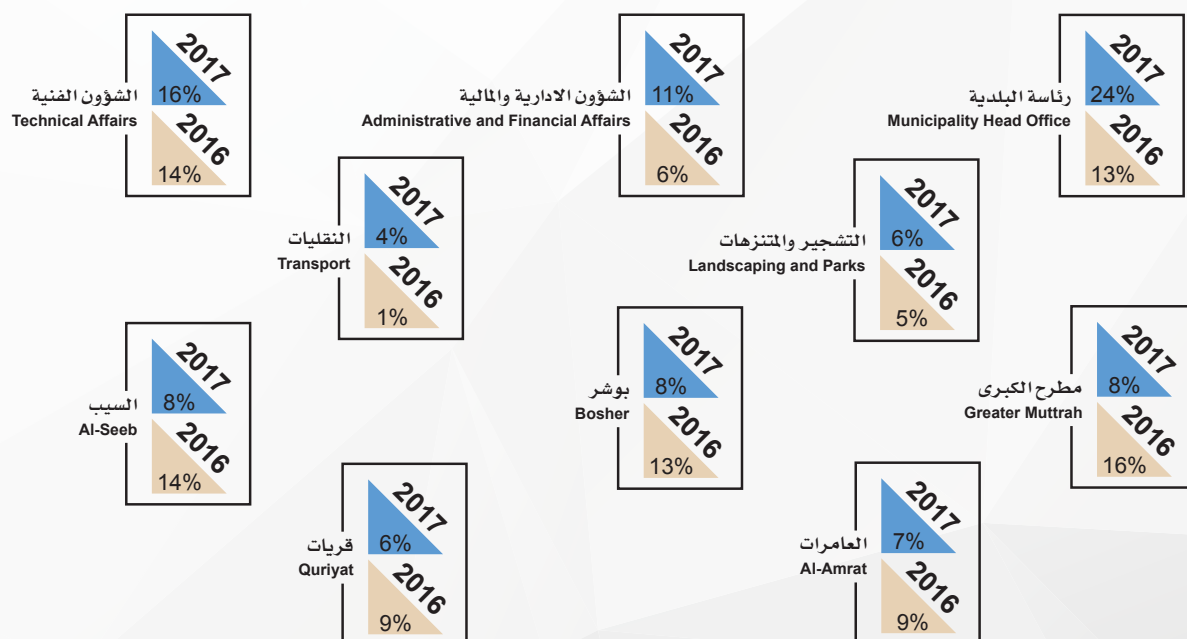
الشؤون الفنية
Technical Affairs
2017
16%
2016
14%

الشؤون الادارية والمالية
Administrative and Financial Affairs
2017
11%
2016
6%

رئاسة البلدية
Municipality Head Office
2017
24%
2016
13%

النقليات
Transport
2017
4%
2016
1%

التشجير والمتنزهات
Landscaping and Parks
2017
6%
2016
5%

السيب
Al-Seeb
2017
8%
2016
14%

بوشر
Bosher
2017
8%
2016
13%

مطرح الكبرى
Greater Muttrah
2017
8%
2016
16%

قريات
Quriyat
2017
6%
2016
9%

العامرات
Al-Amrat
2017
7%
2016
9%